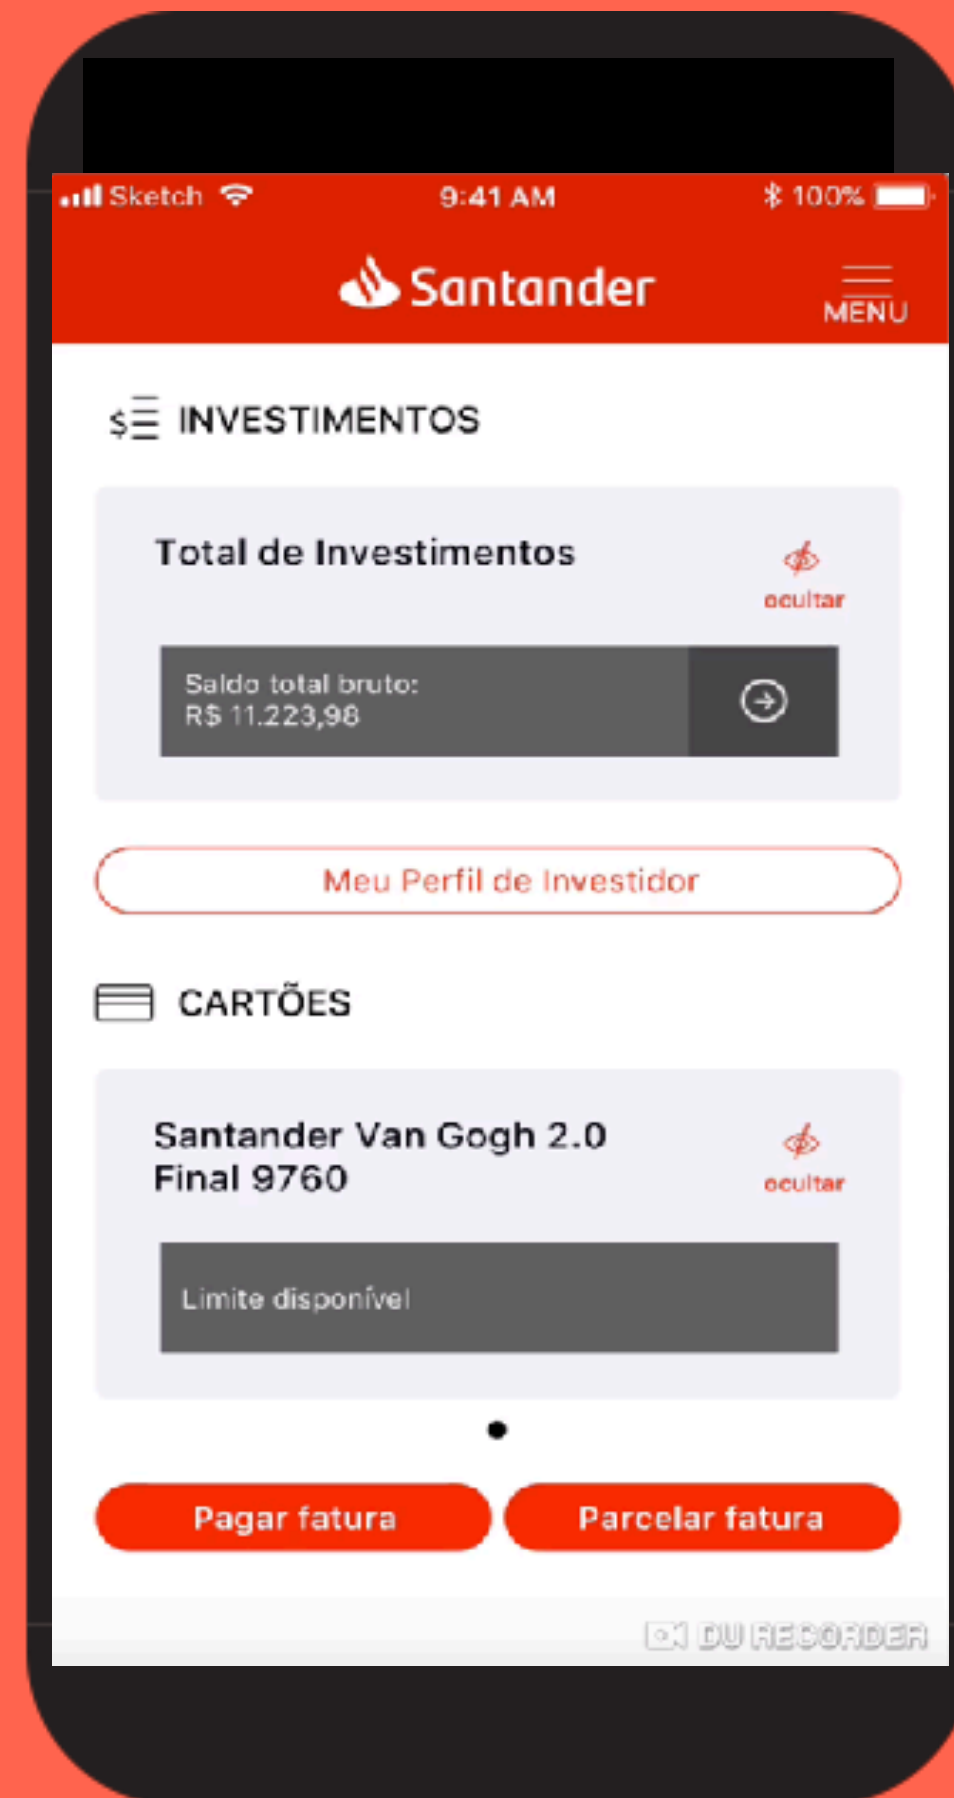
Sketch 9:41 AM 100%

Santander

MENU

INVESTIMENTOS

Total de Investimentos

ocultar

Saldo total bruto:
R$ 11.223,98

Meu Perfil de Investidor

CARTÕES

Santander Van Gogh 2.0
Final 9760

ocultar

Limite disponível

Pagar fatura

Parcelar fatura

DU RECORDER